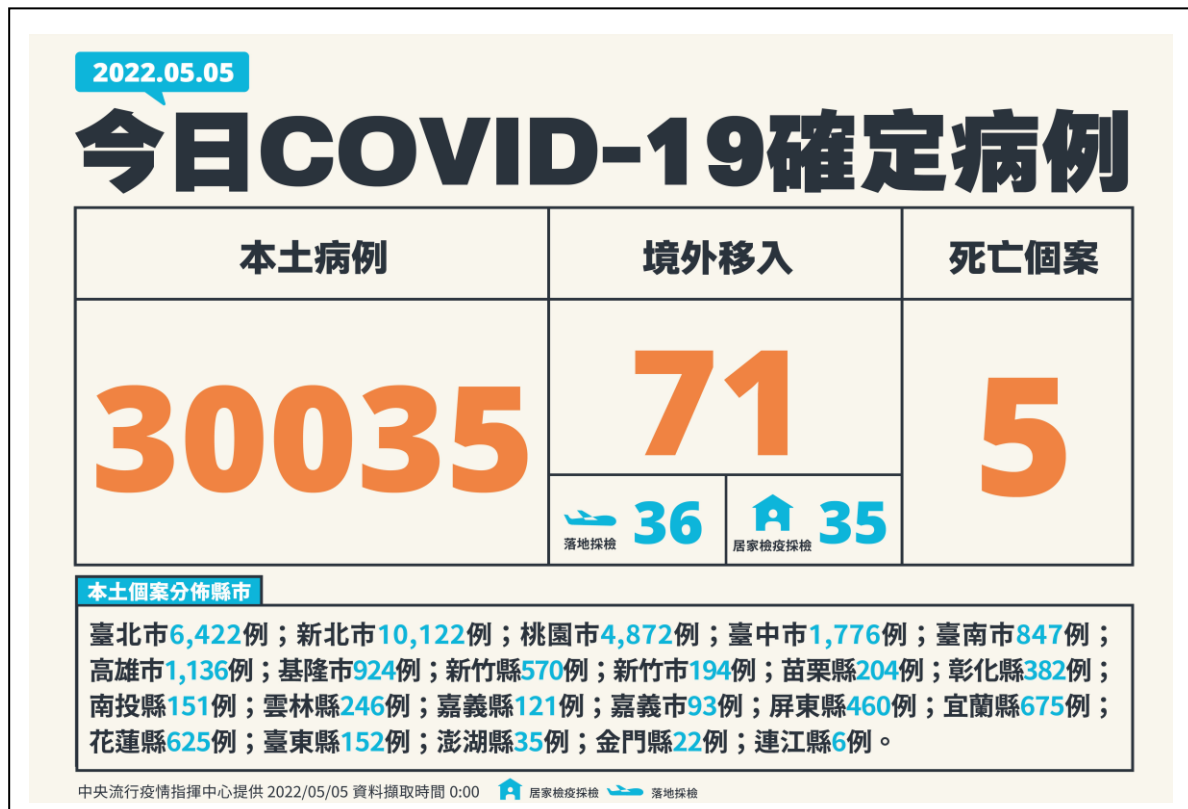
2022.05.05

今日COVID-19確定病例

| 本土病例 | 境外移入 | 死亡個案 |
|---|---|---|
| 30035 | 71 | 5 |
| | 落地採檢 36 ; 居家檢疫採檢 35 | |

本土個案分佈縣市

臺北市6,422例；新北市10,122例；桃園市4,872例；臺中市1,776例；臺南市847例；高雄市1,136例；基隆市924例；新竹縣570例；新竹市194例；苗栗縣204例；彰化縣382例；南投縣151例；雲林縣246例；嘉義縣121例；嘉義市93例；屏東縣460例；宜蘭縣675例；花蓮縣625例；臺東縣152例；澎湖縣35例；金門縣22例；連江縣6例。

中央流行疫情指揮中心提供 2022/05/05 資料擷取時間 0:00 居家檢疫採檢 落地採檢